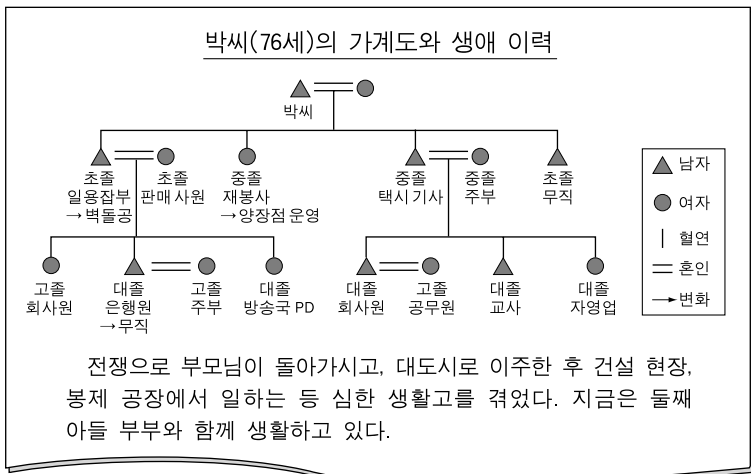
박씨(76세)의 가계도와 생애 이력

박씨

초졸
일용잡부
→벽돌공

초졸
판매 사원

중졸
재봉사
→양장점 운영

중졸
택시 기사

중졸
주부

초졸
무직

고졸
회사원

대졸
은행원
→무직

고졸
주부

대졸
방송국 PD

대졸
회사원

고졸
공무원

대졸
교사

대졸
자영업

남자
여자
혈연
혼인
변화

전쟁으로 부모님이 돌아가시고, 대도시로 이주한 후 건설 현장, 봉제 공장에서 일하는 등 심한 생활고를 겪었다. 지금은 둘째 아들 부부와 함께 생활하고 있다.